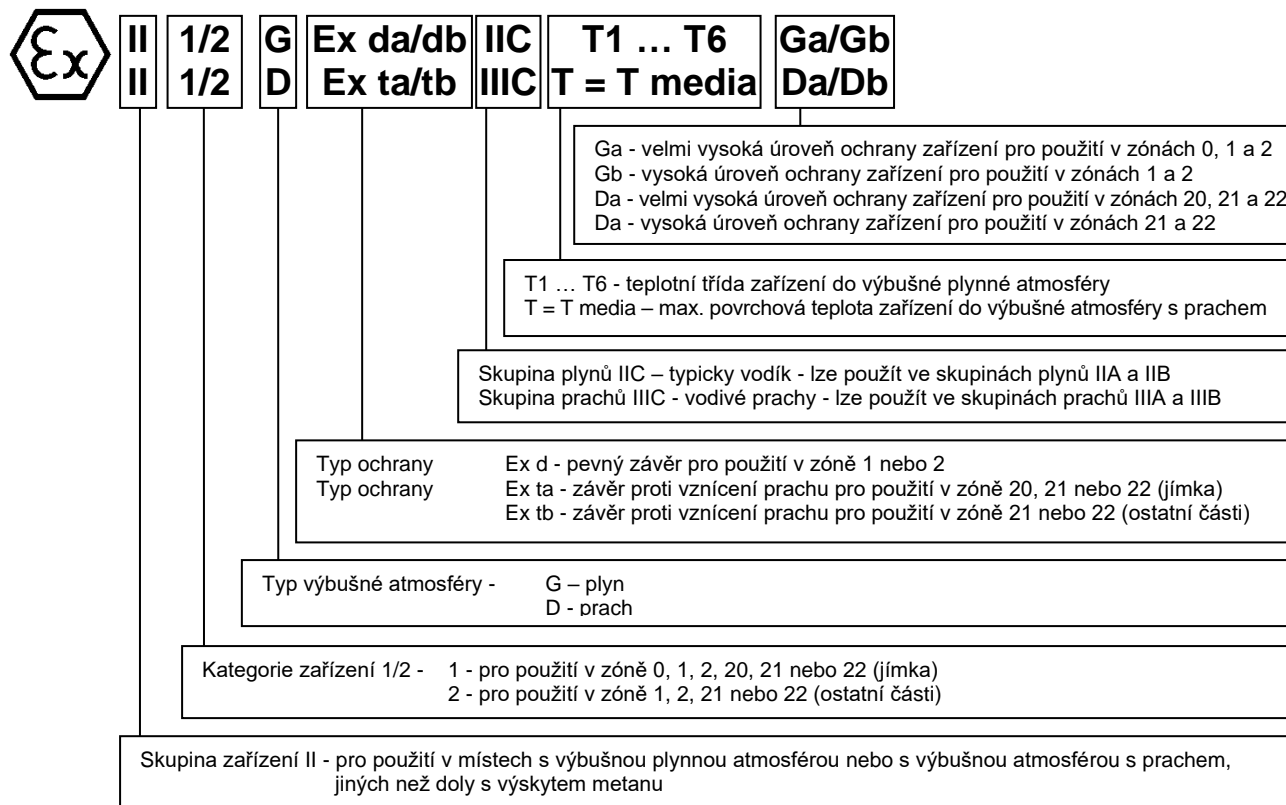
Ex

| II | 1/2 | G | Ex da/db | IIC | T1 … T6 | Ga/Gb |
|---|---|---|---|---|---|---|
| II | 1/2 | D | Ex ta/tb | IIIC | T = T media | Da/Db |

Ga - velmi vysoká úroveň ochrany zařízení pro použití v zónách 0, 1 a 2
Gb - vysoká úroveň ochrany zařízení pro použití v zónách 1 a 2
Da - velmi vysoká úroveň ochrany zařízení pro použití v zónách 20, 21 a 22
Da - vysoká úroveň ochrany zařízení pro použití v zónách 21 a 22

T1 … T6 - teplotní třída zařízení do výbušné plynné atmosféry
T = T media – max. povrchová teplota zařízení do výbušné atmosféry s prachem

Skupina plynů IIC – typicky vodík - lze použít ve skupinách plynů IIA a IIB
Skupina prachů IIIC - vodivé prachy - lze použít ve skupinách prachů IIIA a IIIB

Typ ochrany Ex d - pevný závěr pro použití v zóně 1 nebo 2
Typ ochrany Ex ta - závěr proti vznícení prachu pro použití v zóně 20, 21 nebo 22 (jímka)
Ex tb - závěr proti vznícení prachu pro použití v zóně 21 nebo 22 (ostatní části)

Typ výbušné atmosféry - G – plyn
D - prach

Kategorie zařízení 1/2 - 1 - pro použití v zóně 0, 1, 2, 20, 21 nebo 22 (jímka)
2 - pro použití v zóně 1, 2, 21 nebo 22 (ostatní části)

Skupina zařízení II - pro použití v místech s výbušnou plynnou atmosférou nebo s výbušnou atmosférou s prachem, jiných než doly s výskytem metanu